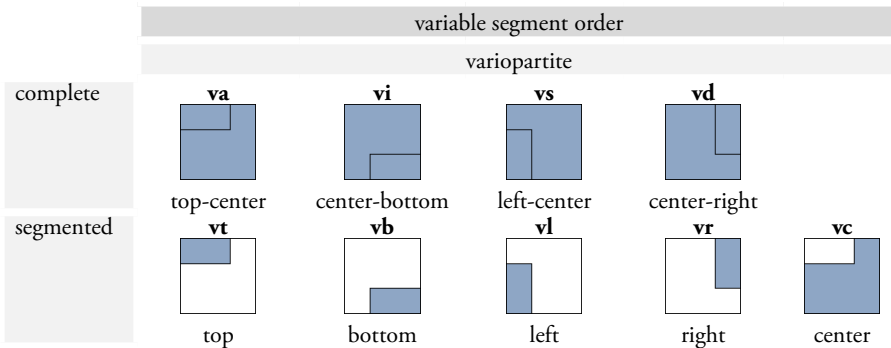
variable segment order

variopartite

complete

**va**
top-center

**vi**
center-bottom

**vs**
left-center

**vd**
center-right

segmented

**vt**
top

**vb**
bottom

**vl**
left

**vr**
right

**vc**
center